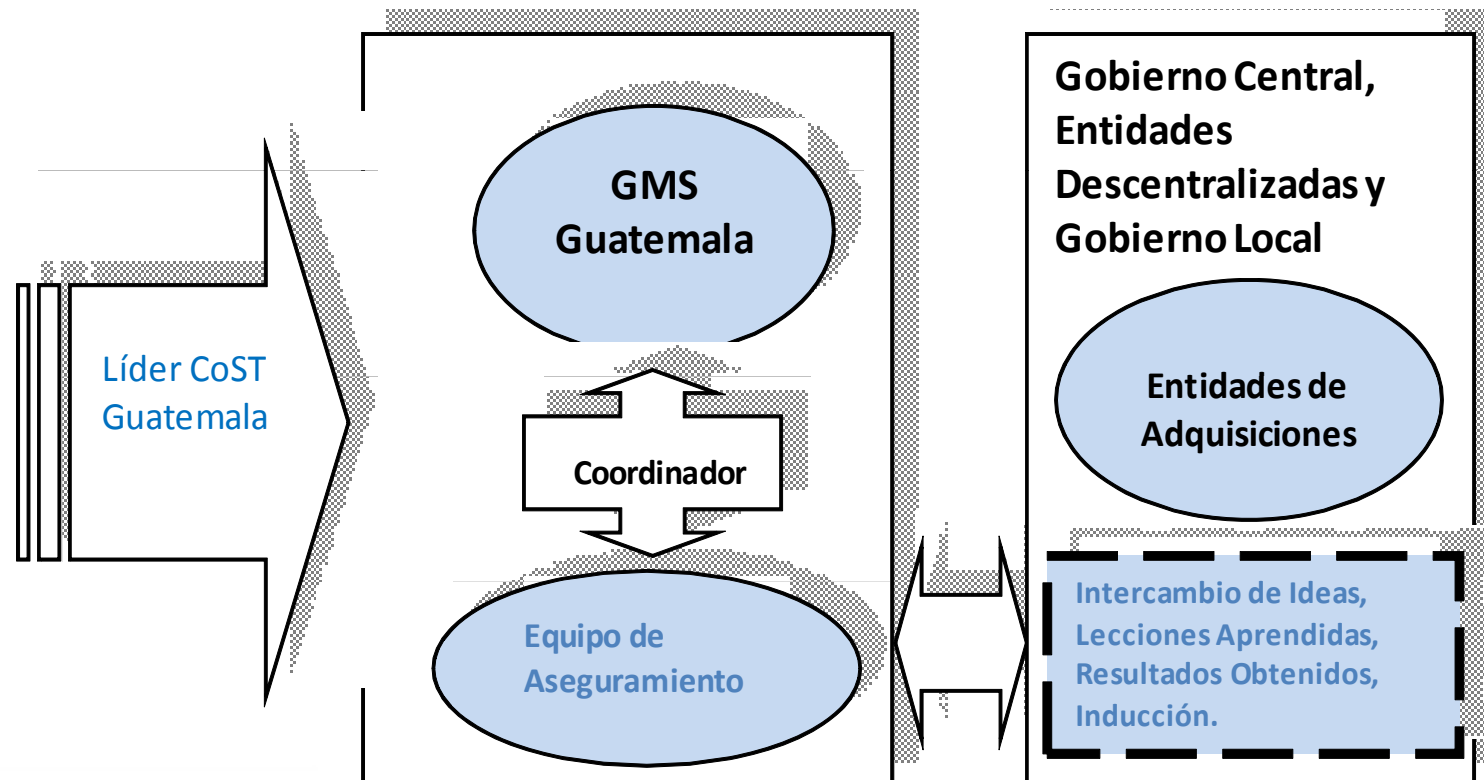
Líder CoST Guatemala

GMS Guatemala

Coordinador

Equipo de Aseguramiento

Gobierno Central, Entidades Descentralizadas y Gobierno Local

Entidades de Adquisiciones

Intercambio de Ideas, Lecciones Aprendidas, Resultados Obtenidos, Inducción.